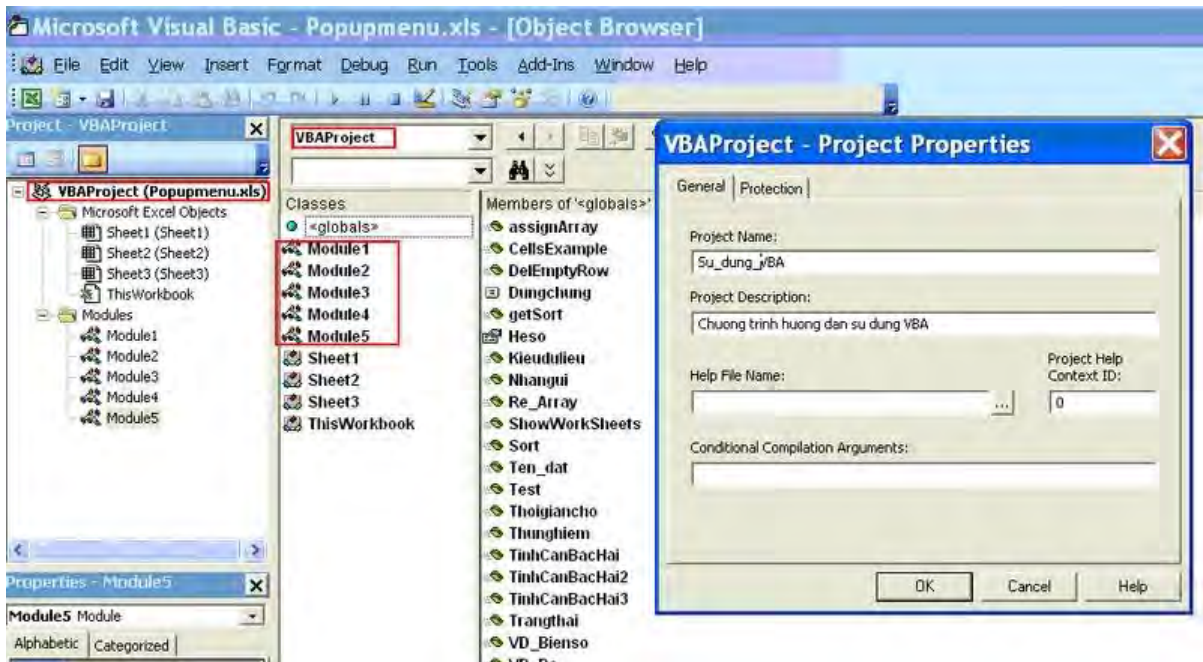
Microsoft Visual Basic - Popupmenu.xls - [Object Browser]

File Edit View Insert Format Debug Run Tools Add-Ins Window Help

Project - VBAProject

VBAProject (Popupmenu.xls)
Microsoft Excel Objects
Sheet1 (Sheet1)
Sheet2 (Sheet2)
Sheet3 (Sheet3)
ThisWorkbook
Modules
Module1
Module2
Module3
Module4
Module5

Properties - Module5
Module5 Module
Alphabetic Categorized

VBAProject

Classes
<globals>
Module1
Module2
Module3
Module4
Module5
Sheet1
Sheet2
Sheet3
ThisWorkbook

Members of '<globals>'
assignArray
CellsExample
DelEmptyRow
Dungchung
getSort
Heso
Kieudulieu
Nhangui
Re_Array
ShowWorkSheets
Sort
Ten_dat
Test
Thoigiancho
Thunghiem
TinhCanBacHai
TinhCanBacHai2
TinhCanBacHai3
Trangthai
VD_Bienso

VBAProject - Project Properties

General Protection

Project Name:
Su_dung_VBA

Project Description:
Chuong trinh huong dan su dung VBA

Help File Name:
...

Project Help Context ID:
0

Conditional Compilation Arguments:

OK Cancel Help